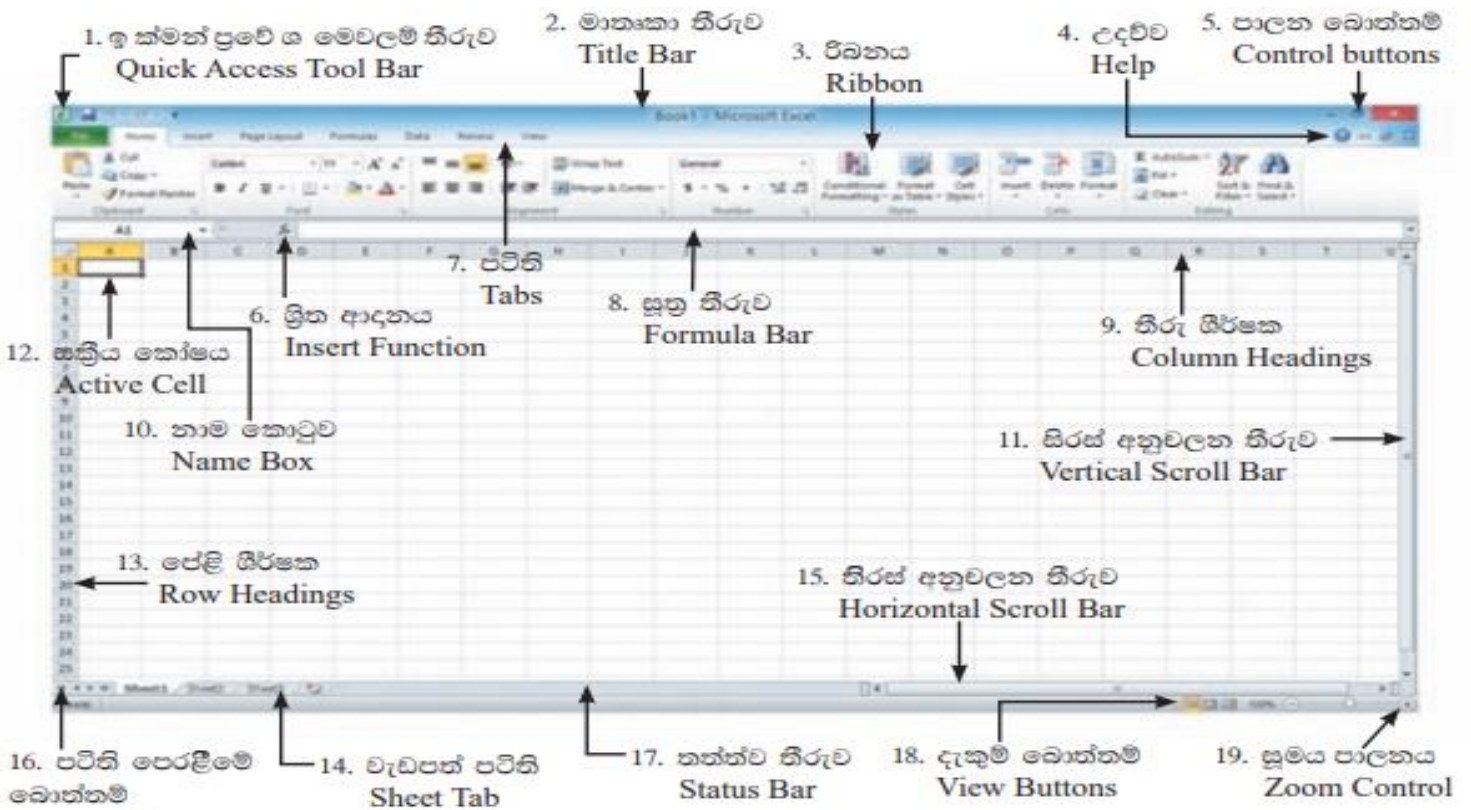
1. ඉක්මන් ප්‍රවේශ මෙවලම් තීරුව
Quick Access Tool Bar

2. මාතෘකා තීරුව
Title Bar

3. රිබනය
Ribbon

4. උදව්ව
Help

5. පාලන බොත්තම්
Control buttons

Book1 - Microsoft Excel

File | Home | Insert | Page Layout | Formulas | Data | Review | View

7. පටිති
Tabs

8. සූත්‍ර තීරුව
Formula Bar

6. ශ්‍රිත ආදානය
Insert Function

9. තීරු ශීර්ෂක
Column Headings

12. සක්‍රිය කෝෂය
Active Cell

10. නාම කොටුව
Name Box

11. සිරස් අනුචලන තීරුව
Vertical Scroll Bar

13. පේළි ශීර්ෂක
Row Headings

15. තිරස් අනුචලන තීරුව
Horizontal Scroll Bar

16. පටිති පෙරළීමේ බොත්තම්

14. වැඩපත් පටිති
Sheet Tab

17. තත්ත්ව තීරුව
Status Bar

18. දැකුම් බොත්තම්
View Buttons

19. සූමය පාලනය
Zoom Control